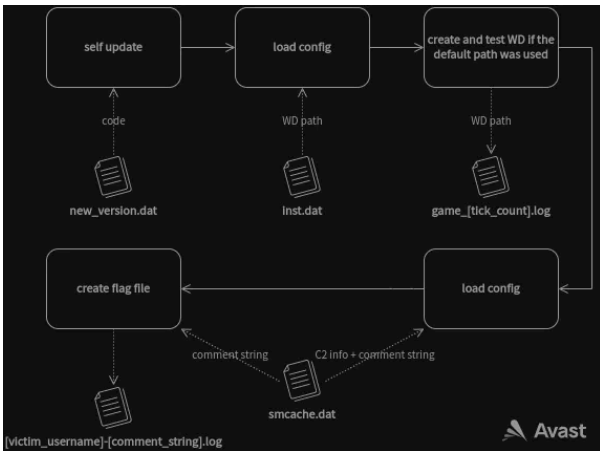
self update

load config

create and test WD if the default path was used

code

WD path

WD path

new_version.dat

inst.dat

game_[tick_count].log

create flag file

load config

comment string

C2 info + comment string

smcache.dat

[victim_username]-[comment_string].log

Avast